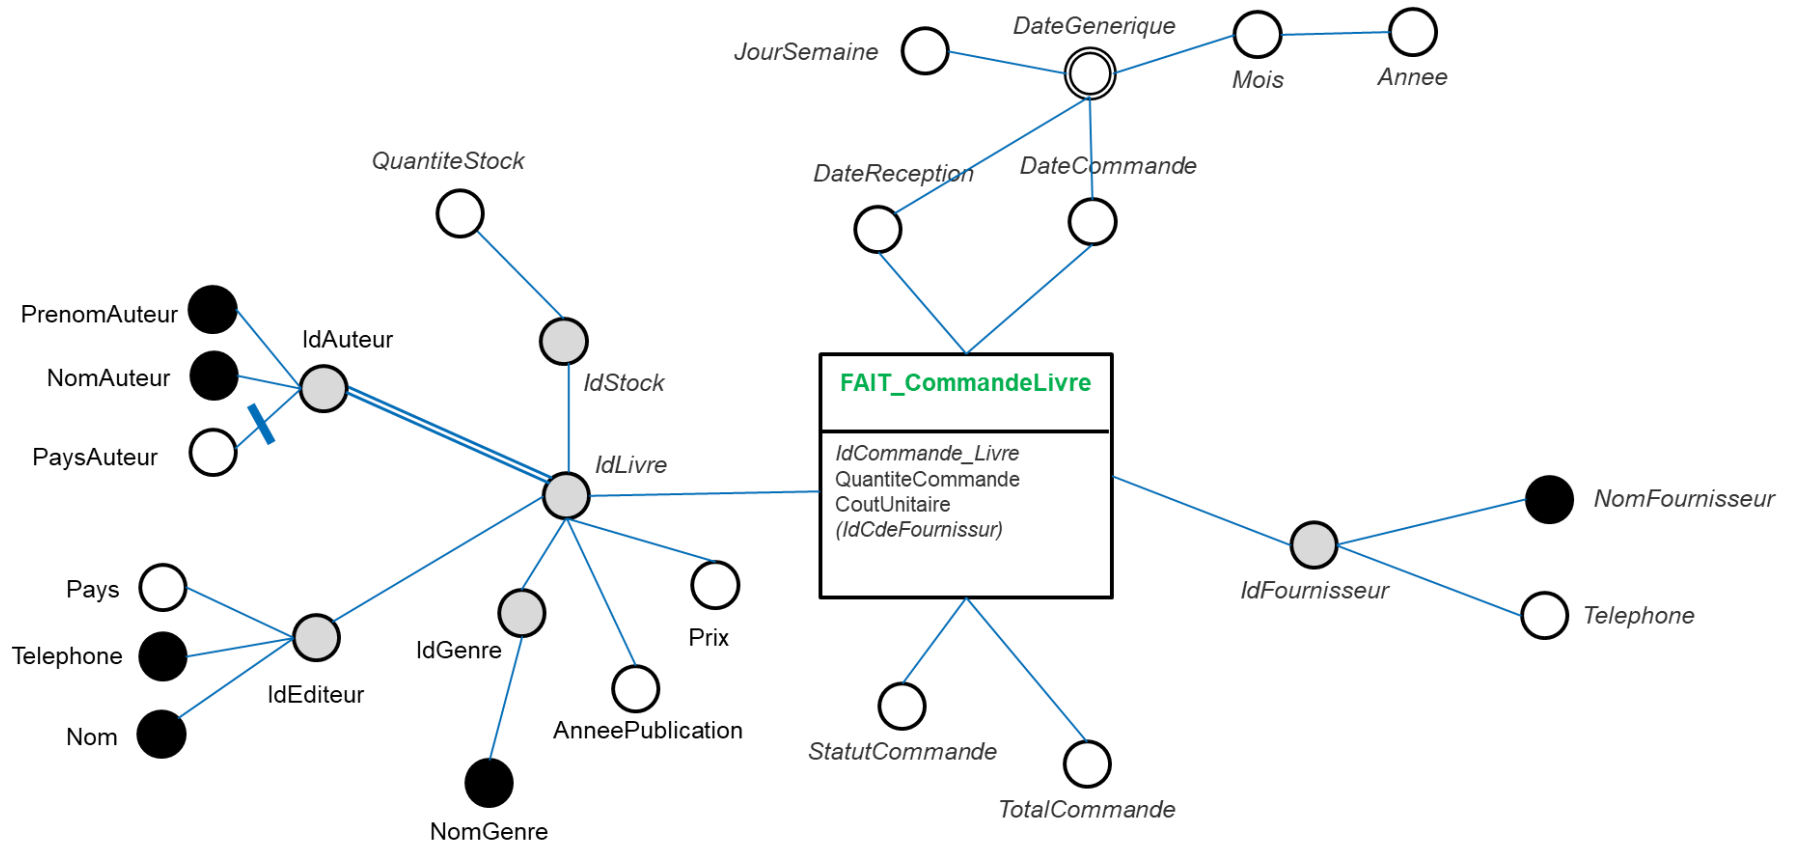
DateGenerique

JourSemaine

Mois

Annee

QuantiteStock

DateReception

DateCommande

PrenomAuteur

IdAuteur

NomAuteur

IdStock

FAIT_CommandeLivre

PaysAuteur

IdLivre

IdCommande_Livre
QuantiteCommande
CoutUnitaire
(IdCdeFournissur)

NomFournisseur

Pays

IdFournisseur

Telephone

Prix

Telephone

IdGenre

IdEditeur

AnneePublication

Nom

StatutCommande

TotalCommande

NomGenre